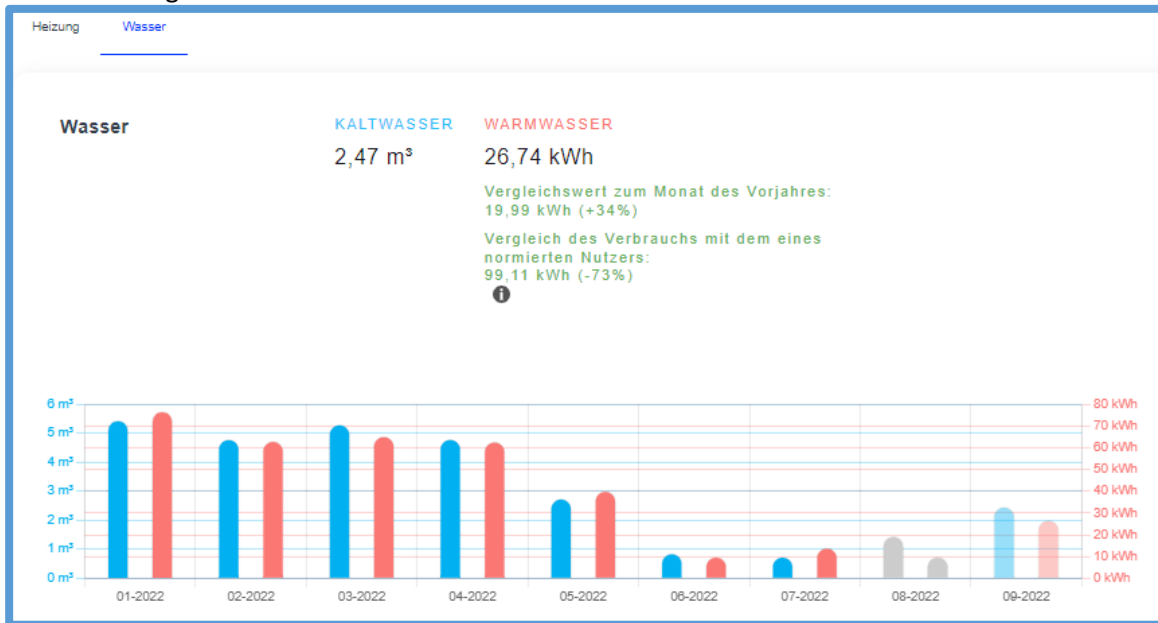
Heizung Wasser

Wasser

KALTWASSER
2,47 m³

WARMWASSER
26,74 kWh

Vergleichswert zum Monat des Vorjahres: 19,99 kWh (+34%)

Vergleich des Verbrauchs mit dem eines normierten Nutzers: 99,11 kWh (-73%)

6 m³
5 m³
4 m³
3 m³
2 m³
1 m³
0 m³

80 kWh
70 kWh
60 kWh
50 kWh
40 kWh
30 kWh
20 kWh
10 kWh
0 kWh

01-2022 02-2022 03-2022 04-2022 05-2022 06-2022 07-2022 08-2022 09-2022